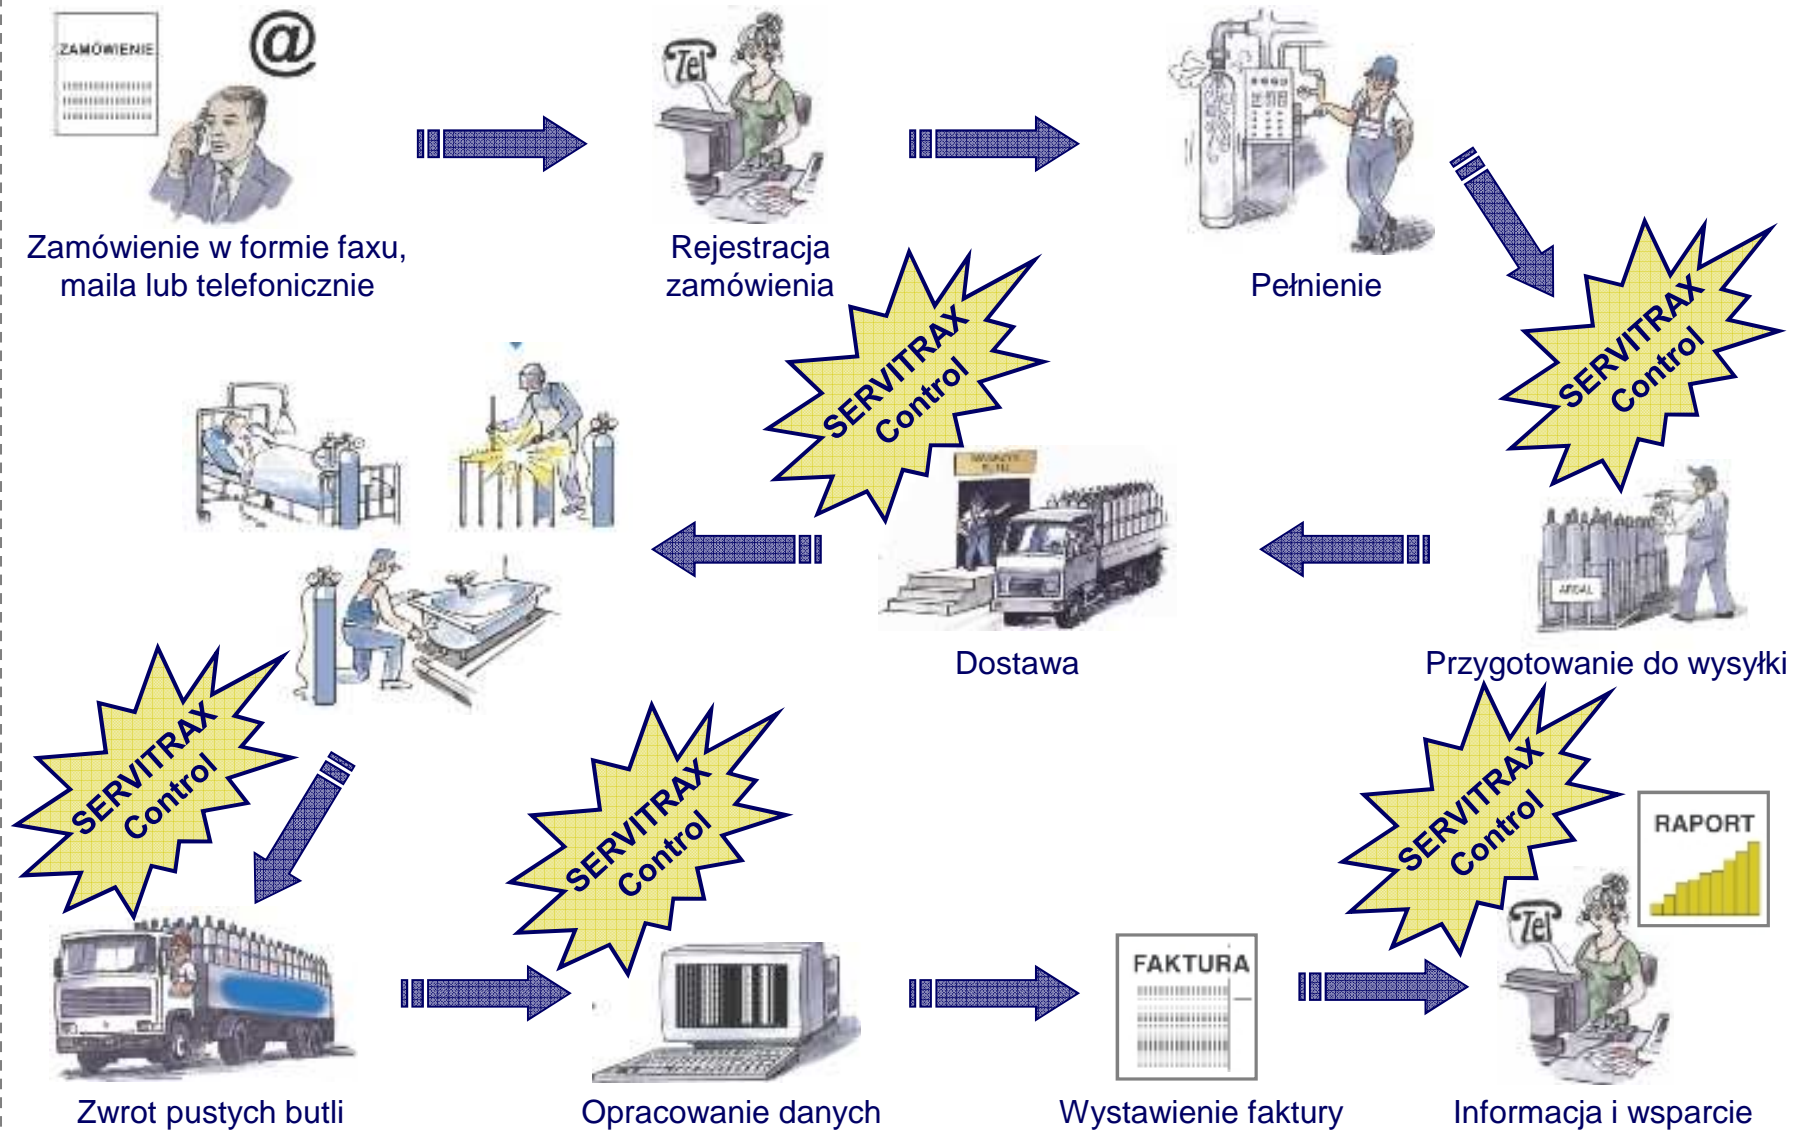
ZAMÓWIENIE

@

Zamówienie w formie faxu, maila lub telefonicznie

Tel

Rejestracja zamówienia

Pełnienie

SERVITRAX Control

SERVITRAX Control

Dostawa

Przygotowanie do wysyłki

SERVITRAX Control

SERVITRAX Control

SERVITRAX Control

RAPORT

Tel

Zwrot pustych butli

Opracowanie danych

FAKTURA

Wystawienie faktury

Informacja i wsparcie